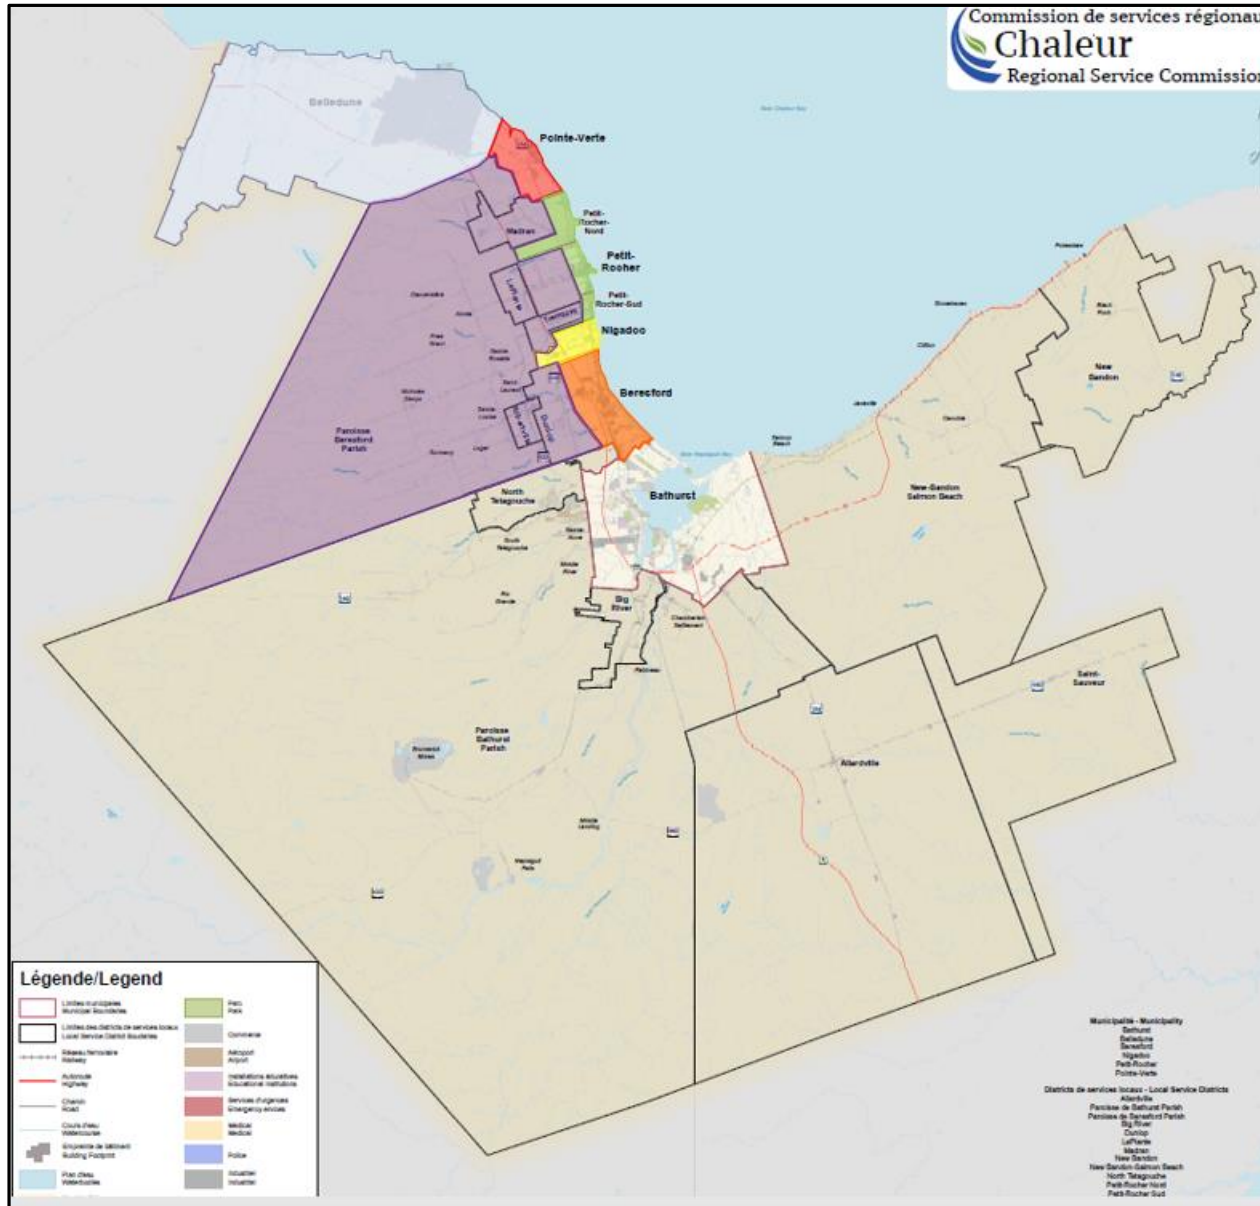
Commission de services régionau
Chaleur
Regional Service Commissio

Belledune

Pointe-Verte

Petit-Rocher-Nord

Madran

Petit-Rocher

Petit-Rocher-Sud

Nigadoo

Beresford

Paroisse Beresford Parish

North Tetagouche

Bathurst

New-Bandon Salmon Beach

New Bandon

Big River

Paroisse Bathurst Parish

Allardville

Saint-Sauveur

Légende/Legend

Limites municipales
Municipal Boundaries

Limites des districts de services locaux
Local Service District Boundaries

Réseau ferroviaire
Railway

Autoroute
Highway

Chemin
Road

Cours d'eau
Watercourse

Empreinte de bâtiment
Building Footprint

Plan d'eau
Waterbodies

Parc
Park

Commerce

Aéroport
Airport

Installations éducatives
Educational institutions

Services d'urgences
Emergency services

Médical
Medical

Police

Industriel
Industrial

Municipalité - Municipality
Bathurst
Belledune
Beresford
Nigadoo
Petit-Rocher
Pointe-Verte

Districts de services locaux - Local Service Districts
Allardville
Paroisse de Bathurst Parish
Paroisse de Beresford Parish
Big River
Dunlop
LaPlante
Madran
New Bandon
New Bandon-Salmon Beach
North Tetagouche
Petit-Rocher Nord
Petit-Rocher Sud